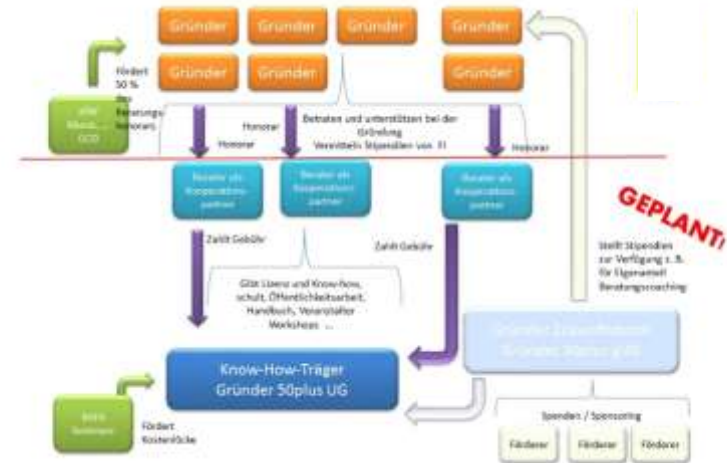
Gründer Gründer Gründer Gründer

Gründer Gründer Gründer

Fördert 50 % des Beratungshonorars

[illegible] Mittelst... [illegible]

Honorar

Honorar

Beraten und unterstützen bei der Gründung
Vermitteln Stipendien von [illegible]

Honorar

Berater als Kooperationspartner

Berater als Kooperationspartner

Berater als Kooperationspartner

GEPLANT!

Zahlt Gebühr

Zahlt Gebühr

Stellt Stipendien zur Verfügung z. B. für Eigenanteil Beratungscoaching

Gibt Lizenz und Know-how, schult, Öffentlichkeitsarbeit, Handbuch, Veranstalter Workshops ...

Gründer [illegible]
Gründer 50plus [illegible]

Know-How-Träger
Gründer 50plus UG

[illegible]

Fördert Kostenlücke

Spenden / Sponsoring

Förderer Förderer Förderer